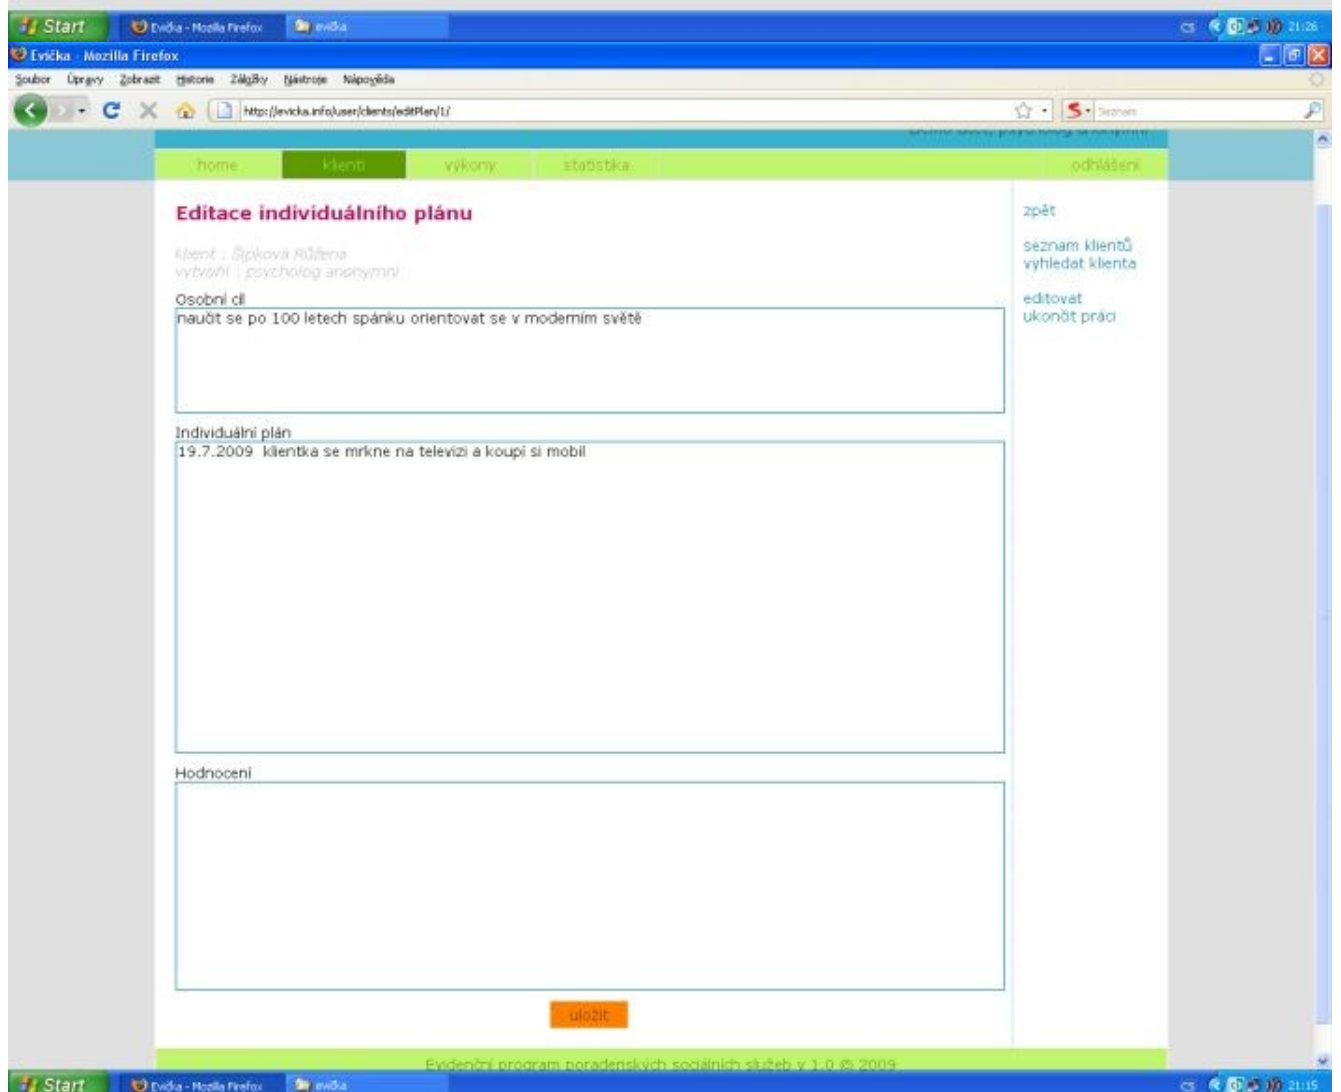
Start Evička - Mozilla Firefox evička CS 21:26

Evička - Mozilla Firefox

Soubor Úpravy Zobrazit Historie Záložky Nástroje Nápověda

http://evicka.info/user/clients/editPlan/1/

Seznam

Demo účet, psycholog anonymní

home klienti výkony statistika odhlášení

Editace individuálního plánu

klient : Šípková Růžena
vytvořil : psycholog anonymní

Osobní cíl

naučit se po 100 letech spánku orientovat se v moderním světě

Individuální plán

19.7.2009 klientka se mrkne na televizi a koupí si mobil

Hodnocení

uložit

zpět

seznam klientů
vyhledat klienta

editovat
ukončit práci

Evidenční program poradenských sociálních služeb v 1.0 © 2009

Start Evička - Mozilla Firefox evička CS 21:15